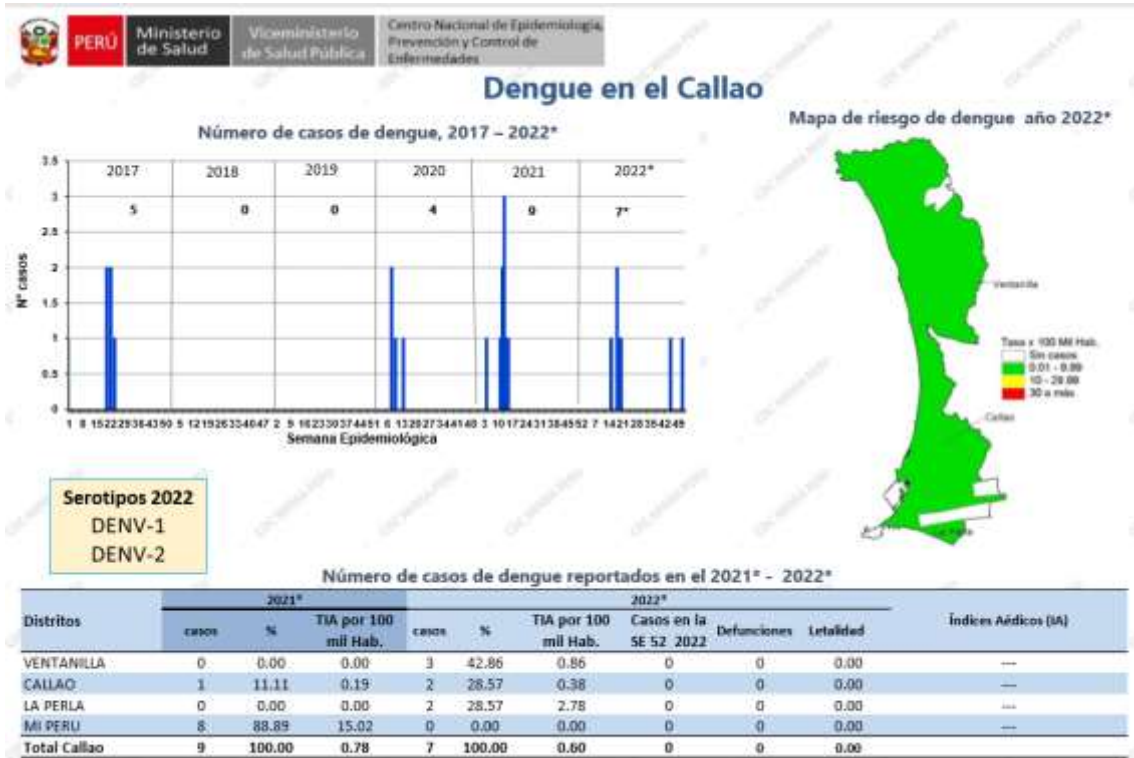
PERÚ Ministerio de Salud | Viceministerio de Salud Pública | Centro Nacional de Epidemiología, Prevención y Control de Enfermedades

Dengue en el Callao

Número de casos de dengue, 2017 – 2022*

| 2017 | 2018 | 2019 | 2020 | 2021 | 2022* |
|---|---|---|---|---|---|
| 5 | 0 | 0 | 4 | 9 | 7* |

3.5
3
2.5
2
1.5
1
0.5
0

Nº casos

1 8 15222936435 0 5 121926334047 2 9 162330374451 6 132027344148 3 10172431384552 7 1421283542 49

Semana Epidemiológica

Mapa de riesgo de dengue año 2022*

Ventanilla

Tasa x 100 Mil Hab.
Sin casos
0.01 - 9.99
10 - 29.99
30 a más

Callao

La Perla

Serotipos 2022
DENV-1
DENV-2

Número de casos de dengue reportados en el 2021* - 2022*

| Distritos | 2021* casos | % | TIA por 100 mil Hab. | 2022* casos | % | TIA por 100 mil Hab. | Casos en la SE 52 2022 | Defunciones | Letalidad | Índices Aédicos (IA) |
|---|---|---|---|---|---|---|---|---|---|---|
| VENTANILLA | 0 | 0.00 | 0.00 | 3 | 42.86 | 0.86 | 0 | 0 | 0.00 | --- |
| CALLAO | 1 | 11.11 | 0.19 | 2 | 28.57 | 0.38 | 0 | 0 | 0.00 | --- |
| LA PERLA | 0 | 0.00 | 0.00 | 2 | 28.57 | 2.78 | 0 | 0 | 0.00 | --- |
| MI PERU | 8 | 88.89 | 15.02 | 0 | 0.00 | 0.00 | 0 | 0 | 0.00 | --- |
| Total Callao | 9 | 100.00 | 0.78 | 7 | 100.00 | 0.60 | 0 | 0 | 0.00 | |